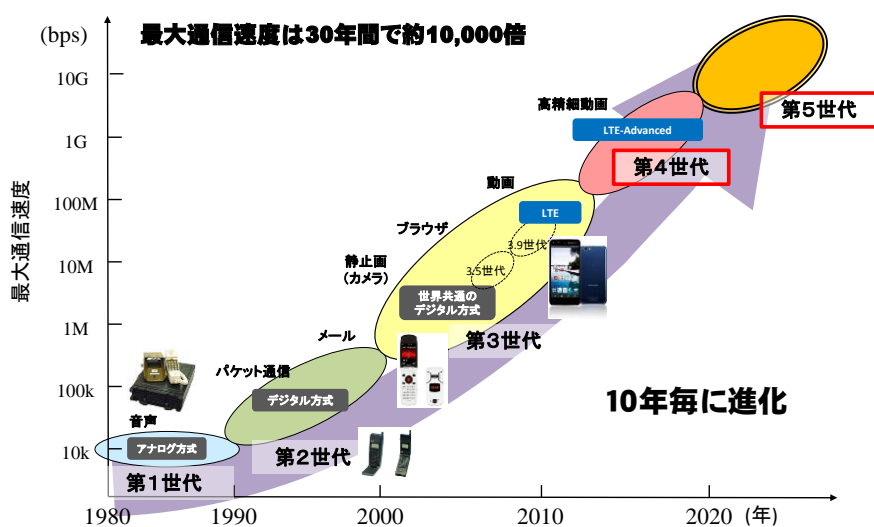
(bps)
最大通信速度は30年間で約10,000倍

10G
1G
100M
10M
1M
100k
10k

最大通信速度

高精細動画
LTE-Advanced
第5世代
第4世代
動画
LTE
ブラウザ
3.9世代
静止画
(カメラ)
3.5世代
世界共通の
デジタル方式
メール
第3世代
パケット通信
デジタル方式
音声
アナログ方式
10年毎に進化
第2世代
第1世代

1980
1990
2000
2010
2020
(年)